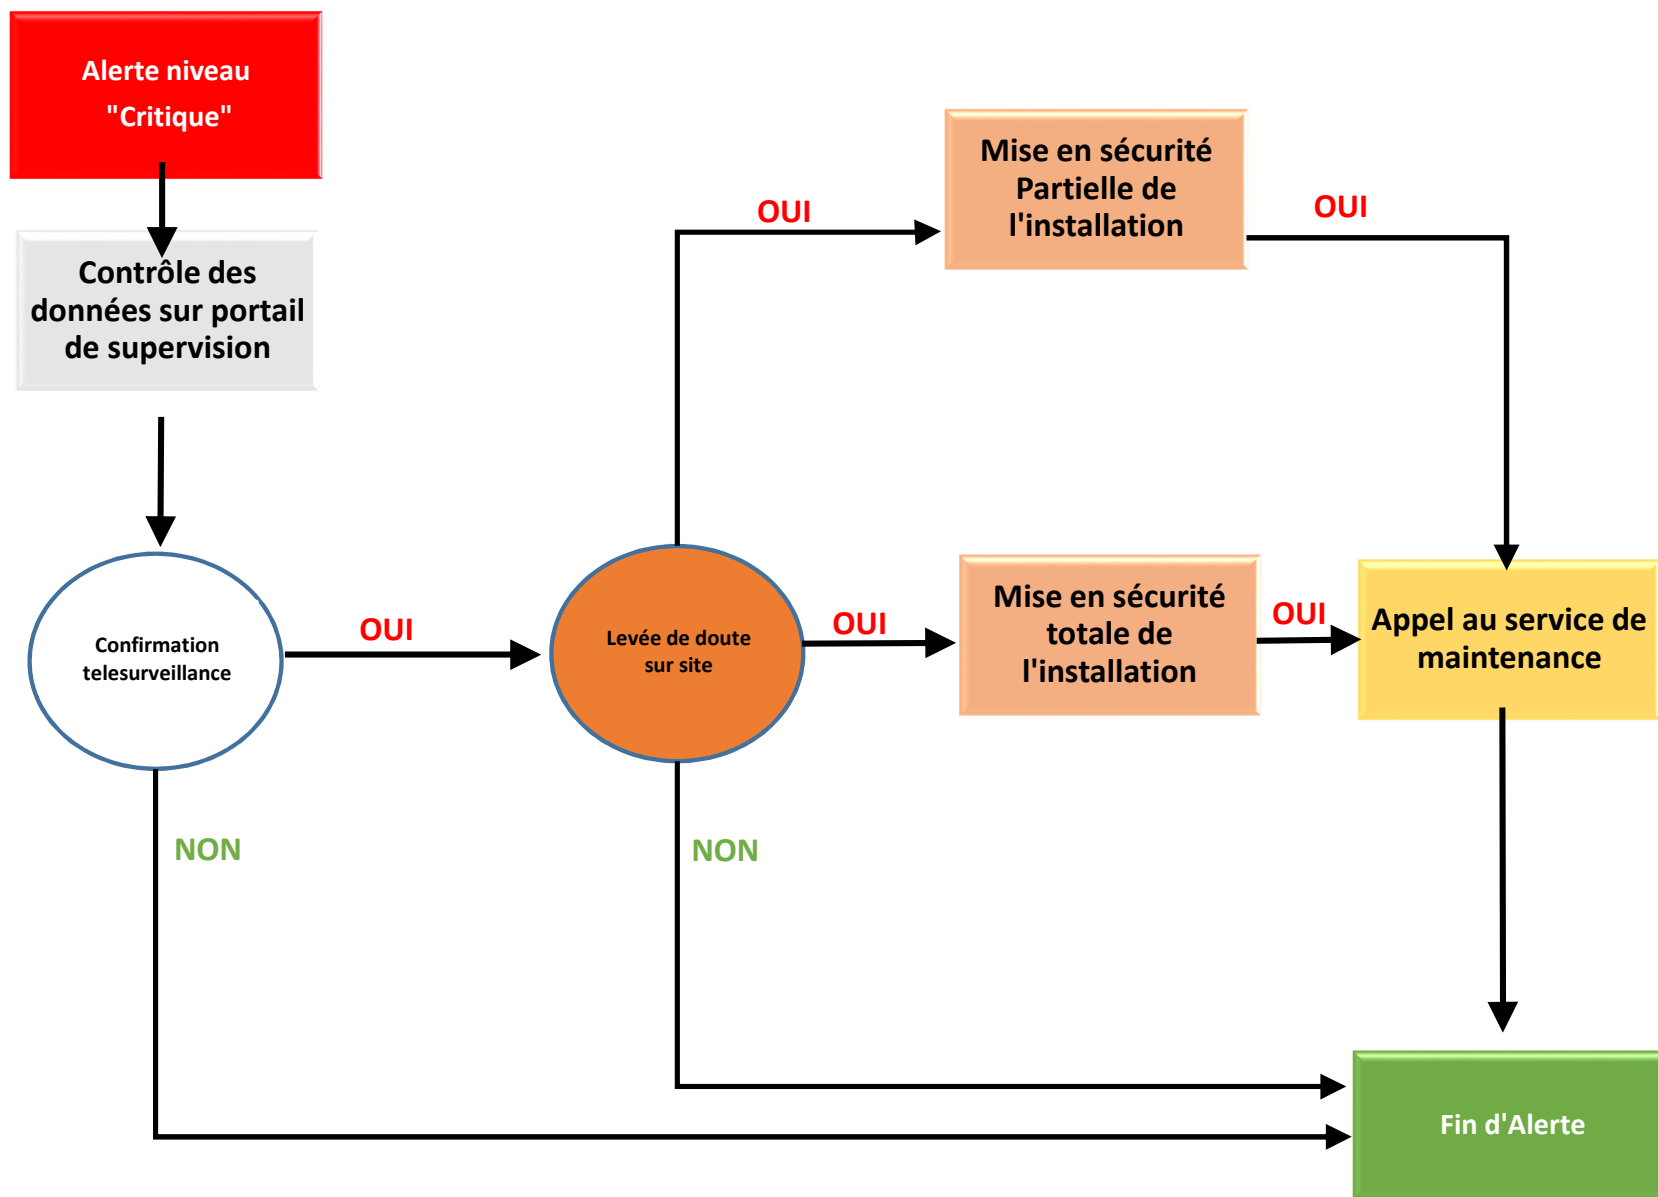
Alerte niveau "Critique"

Contrôle des données sur portail de supervision

Confirmation telesurveillance

OUI

Levée de doute sur site

OUI

Mise en sécurité Partielle de l'installation

OUI

OUI

Mise en sécurité totale de l'installation

OUI

Appel au service de maintenance

NON

NON

Fin d'Alerte